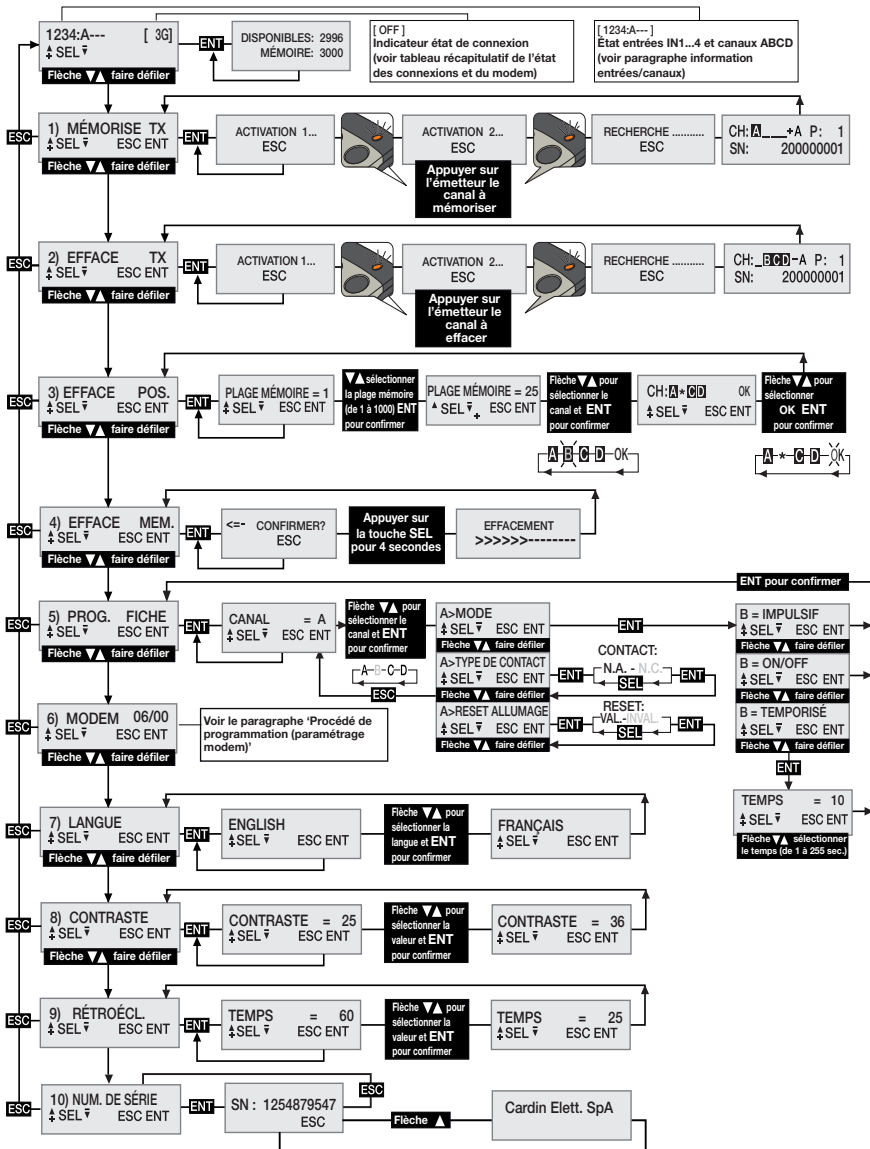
1234:A--- [ 3G]
SEL
Flèche ▼▲ faire défiler

ENT

DISPONIBLES: 2996
MÉMOIRE: 3000

[ OFF ]
Indicateur état de connexion (voir tableau récapitulatif de l'état des connexions et du modem)

[ 1234:A--- ]
État entrées IN1...4 et canaux ABCD (voir paragraphe information entrées/canaux)

ESC

1) MÉMORISE TX
SEL ESC ENT
Flèche ▼▲ faire défiler

ENT

ACTIVATION 1...
ESC

ACTIVATION 2...
ESC

Appuyer sur l'émetteur le canal à mémoriser

RECHERCHE ..........
ESC

CH: A _ _ _ +A P: 1
SN: 200000001

ESC

2) EFFACE TX
SEL ESC ENT
Flèche ▼▲ faire défiler

ENT

ACTIVATION 1...
ESC

ACTIVATION 2...
ESC

Appuyer sur l'émetteur le canal à effacer

RECHERCHE ..........
ESC

CH: _ BCD -A P: 1
SN: 200000001

ESC

3) EFFACE POS.
SEL ESC ENT
Flèche ▼▲ faire défiler

ENT

PLAGE MÉMOIRE = 1
SEL ESC ENT

▼▲ sélectionner la plage mémoire (de 1 à 1000) ENT pour confirmer

PLAGE MÉMOIRE = 25
SEL ESC ENT

Flèche ▼▲ pour sélectionner le canal et ENT pour confirmer

CH: A * C D OK
SEL ESC ENT

Flèche ▼▲ pour sélectionner OK ENT

A - B - C - D - OK

A * C D OK

ESC

4) EFFACE MEM.
SEL ESC ENT

ENT

<=- CONFIRMER?
ESC

Appuyer sur la touche SEL pour 4 secondes

EFFACEMENT
>>>>>>--------

ENT pour confirmer

ESC

5) PROG. FICHE
SEL ESC ENT
Flèche ▼▲ faire défiler

ENT

CANAL = A
SEL ESC ENT

Flèche ▼▲ pour sélectionner le canal et ENT pour confirmer

A - B - C - D

ESC

A>MODE
SEL ESC ENT

ENT

A>TYPE DE CONTACT
SEL ESC ENT
Flèche ▼▲ faire défiler

CONTACT:
ENT N.A. - N.C. ENT
SEL

A>RESET ALLUMAGE
SEL ESC ENT
Flèche ▼▲ faire défiler

RESET:
ENT VAL.-INVAL. ENT
SEL

B = IMPULSIF
SEL ESC ENT
Flèche ▼▲ faire défiler

B = ON/OFF
SEL ESC ENT
Flèche ▼▲ faire défiler

B = TEMPORISÉ
SEL ESC ENT
Flèche ▼▲ faire défiler

ENT

TEMPS = 10
SEL ESC ENT
Flèche ▼▲ sélectionner le temps (de 1 à 255 sec.)

ESC

6) MODEM 06/00
SEL ESC ENT
Flèche ▼▲ faire défiler

Voir le paragraphe 'Procédé de programmation (paramétrage modem)'

ESC

7) LANGUE
SEL ESC ENT
Flèche ▼▲ faire défiler

ENT

ENGLISH
SEL ESC ENT

Flèche ▼▲ pour sélectionner la langue et ENT pour confirmer

FRANÇAIS
SEL ESC ENT

ESC

8) CONTRASTE
SEL ESC ENT
Flèche ▼▲ faire défiler

ENT

CONTRASTE = 25
SEL ESC ENT

Flèche ▼▲ pour sélectionner la valeur et ENT pour confirmer

CONTRASTE = 36
SEL ESC ENT

ESC

9) RÉTROÉCL.
SEL ESC ENT

ENT

TEMPS = 60
SEL ESC ENT

Flèche ▼▲ pour sélectionner la valeur et ENT pour confirmer

TEMPS = 25
SEL ESC ENT

ESC

10) NUM. DE SÉRIE
SEL ESC ENT

ENT

SN : 1254879547
ESC

ESC

Flèche ▲

Cardin Elett. SpA